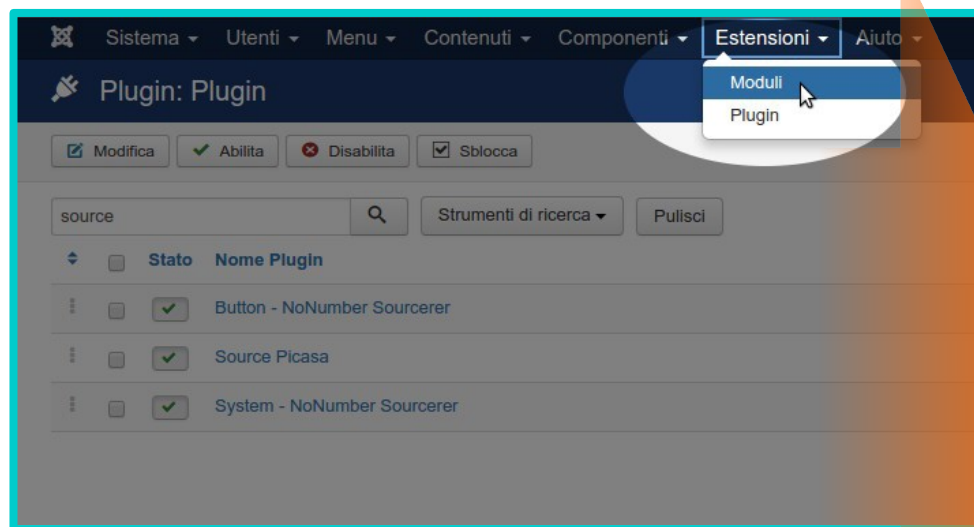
Sistema ▾ Utenti ▾ Menu ▾ Contenuti ▾ Componenti ▾ Estensioni ▾ Aiuto ▾

Plugin: Plugin

Moduli
Plugin

Modifica Abilita Disabilita Sblocca

source

Strumenti di ricerca ▾ Pulisci

| | | Stato | Nome Plugin |
|---|---|---|---|
| | | ✓ | Button - NoNumber Sourcerer |
| | | ✓ | Source Picasa |
| | | ✓ | System - NoNumber Sourcerer |